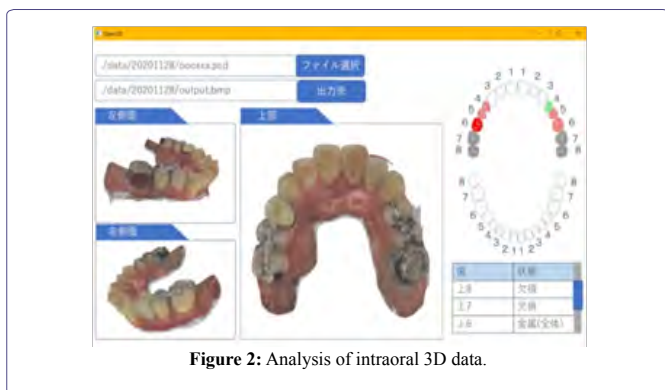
./data/20201128/xxxxxx.pcd
ファイル選択
./data/20201128/output.bmp
出力先
左側面
上部
右側面

3 2 1 1 2 3
4 4
5 5
6 6
7 7
8 8

8 8
7 7
6 6
5 5
4 4
3 2 1 1 2 3

| 歯 | 状態 |
|---|---|
| 上8 | 欠損 |
| 上7 | 欠損 |
| 上6 | 金属(全体) |

**Figure 2:** Analysis of intraoral 3D data.